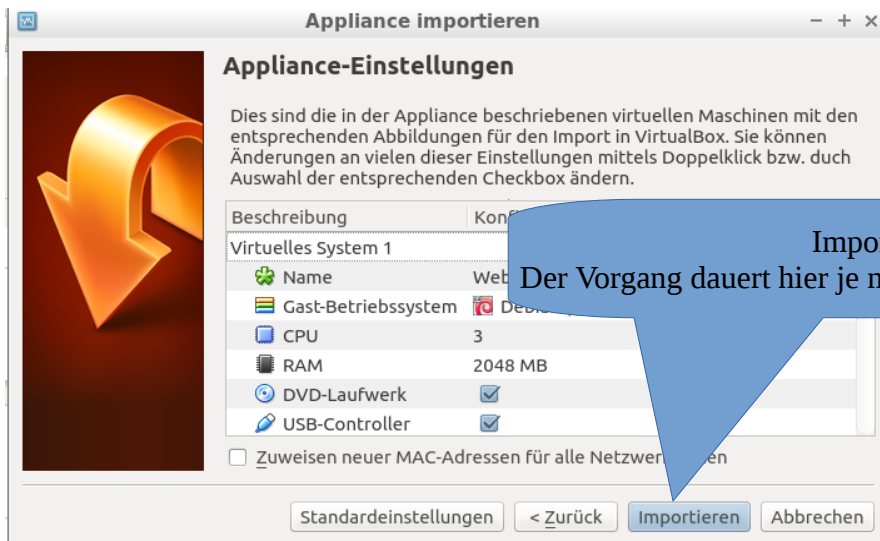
Appliance importieren

Appliance-Einstellungen

Dies sind die in der Appliance beschriebenen virtuellen Maschinen mit den entsprechenden Abbildungen für den Import in VirtualBox. Sie können Änderungen an vielen dieser Einstellungen mittels Doppelklick bzw. duch Auswahl der entsprechenden Checkbox ändern.

| Beschreibung | Konf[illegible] |
|---|---|
| Virtuelles System 1 | |
| Name | Web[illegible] |
| Gast-Betriebssystem | Debi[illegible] |
| CPU | 3 |
| RAM | 2048 MB |
| DVD-Laufwerk | ☑ |
| USB-Controller | ☑ |

Impo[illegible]
Der Vorgang dauert hier je n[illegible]

Zuweisen neuer MAC-Adressen für alle Netzwer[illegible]en

Standardeinstellungen | < Zurück | Importieren | Abbrechen